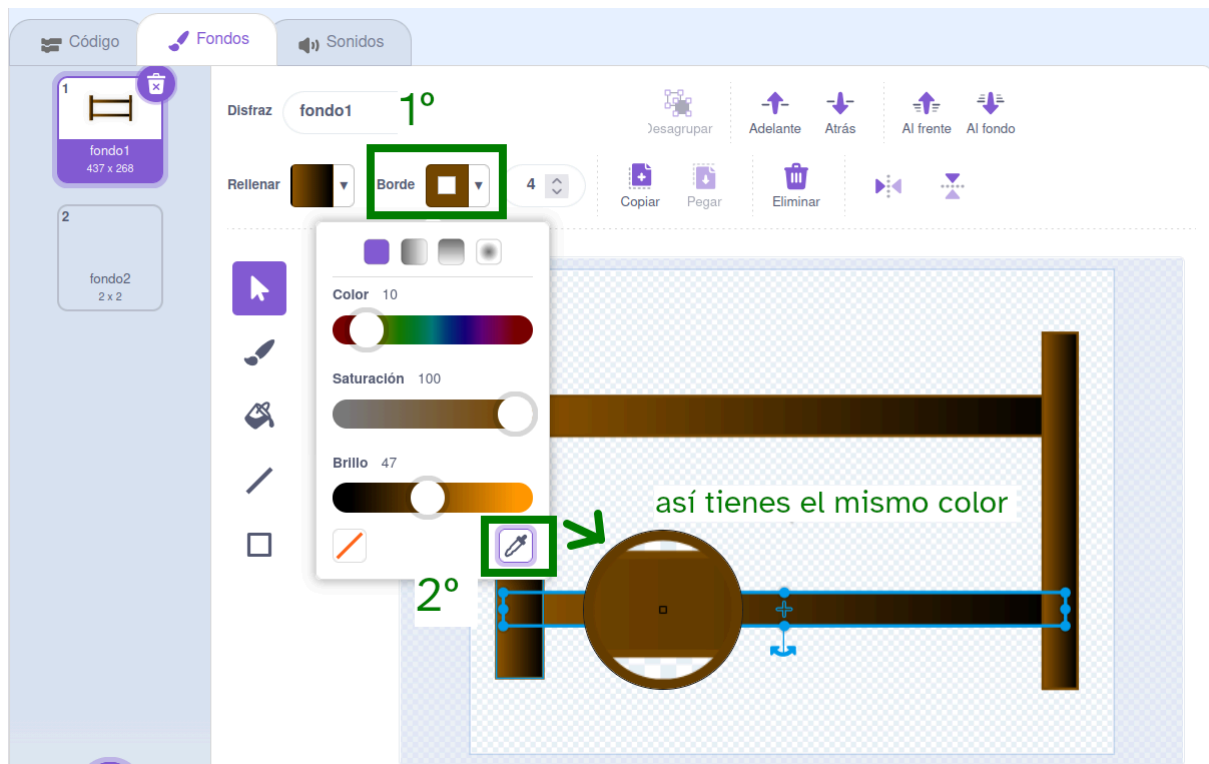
Código
Fondos
Sonidos

1
fondo1
437 x 268

2
fondo2
2 x 2

Disfraz
fondo1
1º
Desagrupar
Adelante
Atrás
Al frente
Al fondo

Rellenar
Borde
4
Copiar
Pegar
Eliminar

Color 10
Saturación 100
Brillo 47

así tienes el mismo color
2º